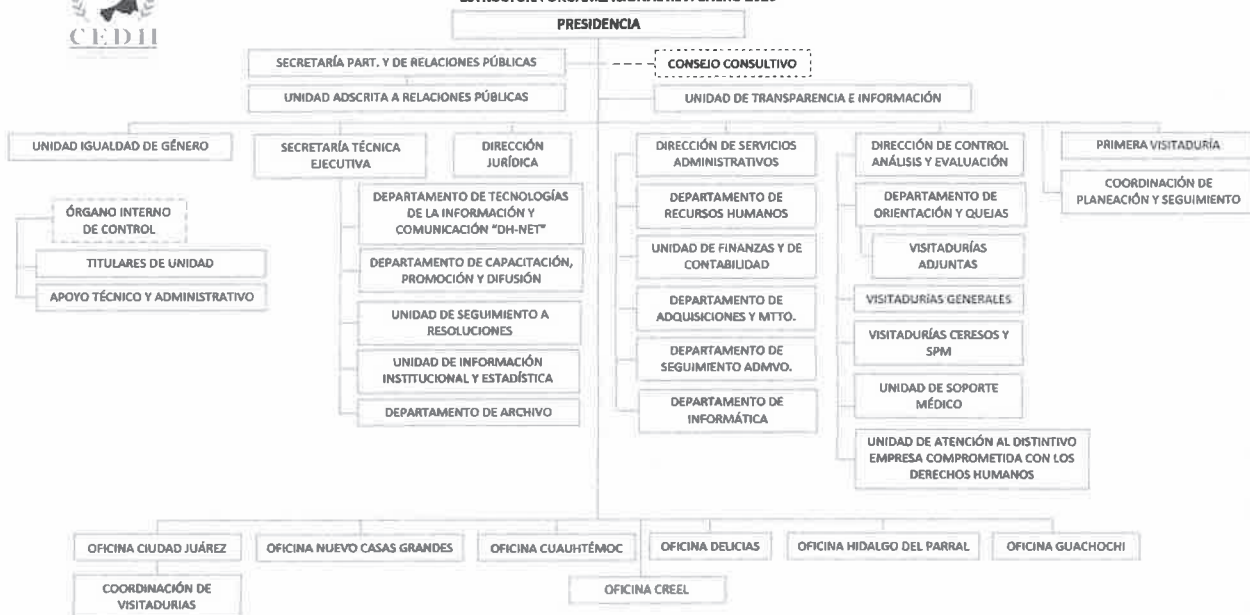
CEDH

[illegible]

PRESIDENCIA

SECRETARÍA PART. Y DE RELACIONES PÚBLICAS

CONSEJO CONSULTIVO

UNIDAD ADSCRITA A RELACIONES PÚBLICAS

UNIDAD DE TRANSPARENCIA E INFORMACIÓN

UNIDAD IGUALDAD DE GÉNERO

SECRETARÍA TÉCNICA EJECUTIVA

DIRECCIÓN JURÍDICA

DIRECCIÓN DE SERVICIOS ADMINISTRATIVOS

DIRECCIÓN DE CONTROL ANÁLISIS Y EVALUACIÓN

PRIMERA VISITADURÍA

COORDINACIÓN DE PLANEACIÓN Y SEGUIMIENTO

ÓRGANO INTERNO DE CONTROL

TITULARES DE UNIDAD

APOYO TÉCNICO Y ADMINISTRATIVO

DEPARTAMENTO DE TECNOLOGÍAS DE LA INFORMACIÓN Y COMUNICACIÓN "DH-NET"

DEPARTAMENTO DE CAPACITACIÓN, PROMOCIÓN Y DIFUSIÓN

UNIDAD DE SEGUIMIENTO A RESOLUCIONES

UNIDAD DE INFORMACIÓN INSTITUCIONAL Y ESTADÍSTICA

DEPARTAMENTO DE ARCHIVO

DEPARTAMENTO DE RECURSOS HUMANOS

UNIDAD DE FINANZAS Y DE CONTABILIDAD

DEPARTAMENTO DE ADQUISICIONES Y MTTO.

DEPARTAMENTO DE SEGUIMIENTO ADMVO.

DEPARTAMENTO DE INFORMÁTICA

DEPARTAMENTO DE ORIENTACIÓN Y QUEJAS

VISITADURÍAS ADJUNTAS

VISITADURÍAS GENERALES

VISITADURÍAS CERESOS Y SPM

UNIDAD DE SOPORTE MÉDICO

UNIDAD DE ATENCIÓN AL DISTINTIVO EMPRESA COMPROMETIDA CON LOS DERECHOS HUMANOS

OFICINA CIUDAD JUÁREZ

OFICINA NUEVO CASAS GRANDES

OFICINA CUAUHTÉMOC

OFICINA DELICIAS

OFICINA HIDALGO DEL PARRAL

OFICINA GUACHOCHI

COORDINACIÓN DE VISITADURIAS

OFICINA CREEL